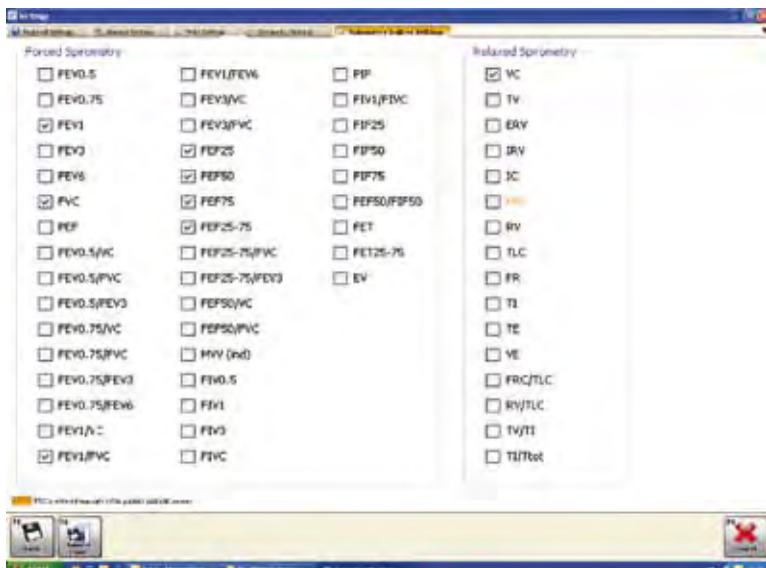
Forced Spirometry

FEV0.5
FEV0.75
FEV1
FEV3
FEV6
FVC
PEF
FEV0.5/VC
FEV0.5/FVC
FEV0.5/FEV3
FEV0.75/VC
FEV0.75/FVC
FEV0.75/FEV3
FEV0.75/FEV6
FEV1/VC
FEV1/FVC

FEV1/FEV6
FEV3/VC
FEV3/FVC
FEF25
FEF50
FEF75
FEF25-75
FEF25-75/FVC
FEF25-75/FEV3
FEF50/VC
FEF50/FVC
MVV (ind)
FIV0.5
FIV1
FIV3
FIVC

PIF
FIV1/FIVC
FIF25
FIF50
FIF75
FEF50/FIF50
FET
FET25-75
EV

Relaxed Spirometry

VC
TV
ERV
IRV
IC
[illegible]
RV
TLC
FR
TI
TE
VE
FRC/TLC
RV/TLC
TV/TI
TI/Ttot

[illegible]